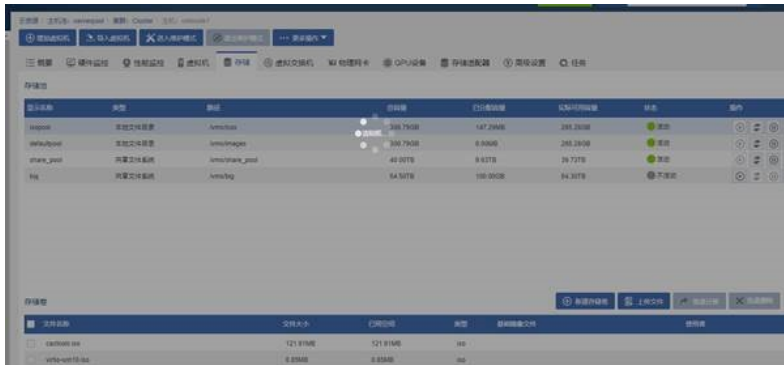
主机池：主机名：vsmesipool / 集群：Cluster / 主机：cvknode1

添加虚拟机　导入虚拟机　进入维护模式　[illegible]　更多操作

概要　硬件监控　性能监控　虚拟机　存储　虚拟交换机　物理网卡　GPU设备　存储适配器　高级设置　任务

存储池

| 显示名称 | 类型 | 路径 | 总容量 | 已分配容量 | 实际可用容量 | 状态 | 操作 |
|---|---|---|---|---|---|---|---|
| isopool | 本地文件目录 | /vms/isos | 299.75GB | 147.29MB | 285.26GB | 活动 | |
| defaultpool | 本地文件目录 | /vms/images | 299.75GB | 0.00MB | 285.26GB | 活动 | |
| share_pool | 共享文件系统 | /vms/share_pool | 40.00TB | 9.63TB | 39.72TB | 活动 | |
| big | 共享文件系统 | /vms/big | 64.50TB | 100.00GB | 64.30TB | 不活动 | |

加载中

存储卷

新建存储卷　上传文件　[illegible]　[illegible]

| 文件名称 | 文件大小 | 已用空间 | 类型 | 基础镜像文件 | 使用者 |
|---|---|---|---|---|---|
| castool.iso | 121.81MB | 121.81MB | iso | | |
| virtio-win10.iso | 8.85MB | 8.85MB | iso | | |